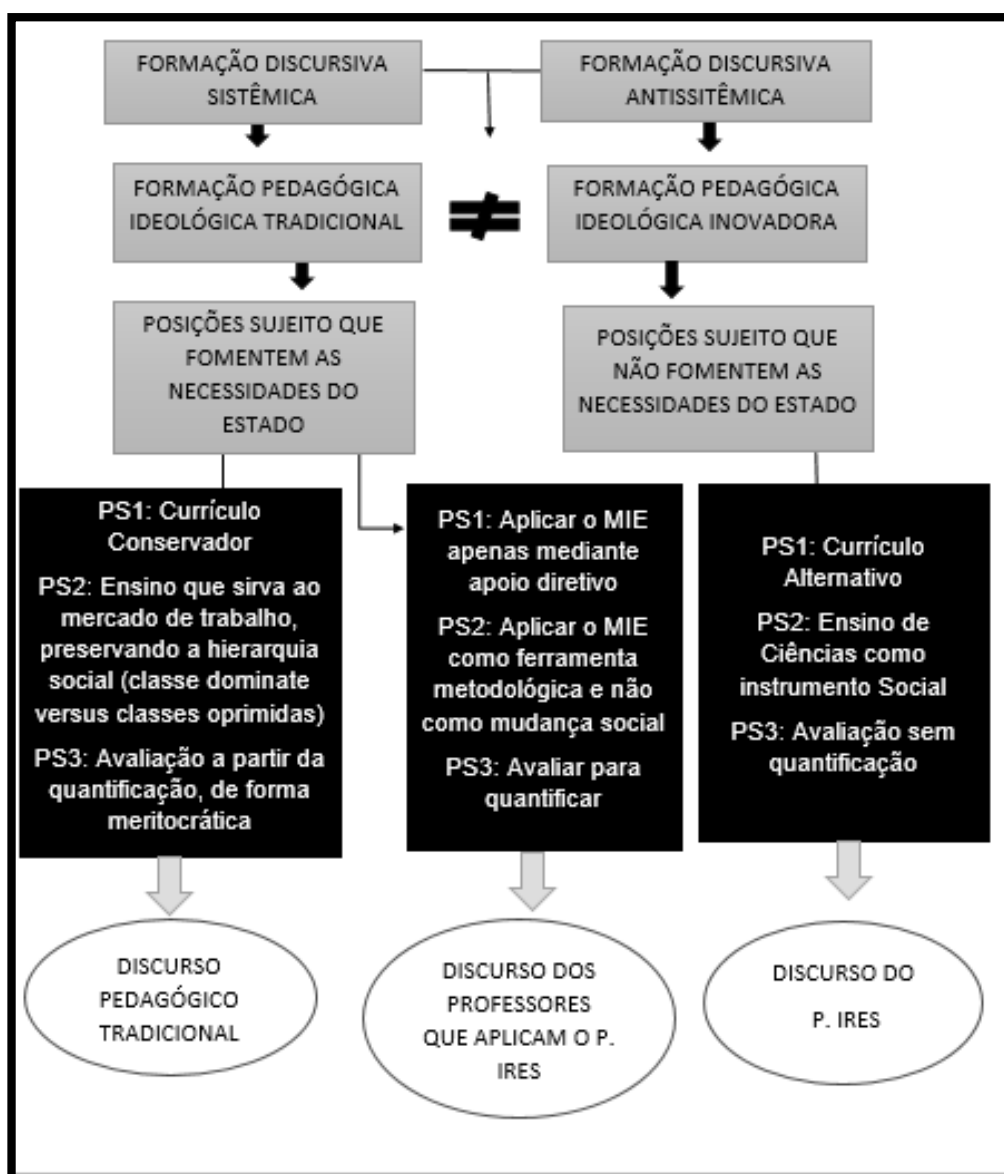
FORMAÇÃO DISCURSIVA SISTÊMICA

FORMAÇÃO DISCURSIVA ANTISSITÊMICA

FORMAÇÃO PEDAGÓGICA IDEOLÓGICA TRADICIONAL

$\neq$

FORMAÇÃO PEDAGÓGICA IDEOLÓGICA INOVADORA

POSIÇÕES SUJEITO QUE FOMENTEM AS NECESSIDADES DO ESTADO

POSIÇÕES SUJEITO QUE NÃO FOMENTEM AS NECESSIDADES DO ESTADO

PS1: Currículo Conservador

PS2: Ensino que sirva ao mercado de trabalho, preservando a hierarquia social (classe dominate versus classes oprimidas)

PS3: Avaliação a partir da quantificação, de forma meritocrática

PS1: Aplicar o MIE apenas mediante apoio diretivo

PS2: Aplicar o MIE como ferramenta metodológica e não como mudança social

PS3: Avaliar para quantificar

PS1: Currículo Alternativo

PS2: Ensino de Ciências como instrumento Social

PS3: Avaliação sem quantificação

DISCURSO PEDAGÓGICO TRADICIONAL

DISCURSO DOS PROFESSORES QUE APLICAM O P. IRES

DISCURSO DO P. IRES